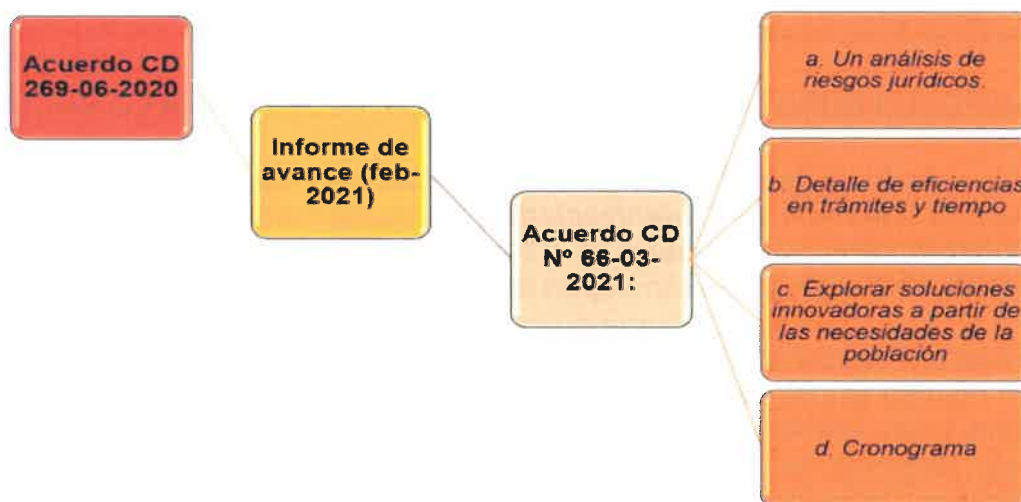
Acuerdo CD 269-06-2020

Informe de avance (feb-2021)

Acuerdo CD Nº 66-03-2021:

a. Un análisis de riesgos jurídicos.

b. Detalle de eficiencias en trámites y tiempo

c. Explorar soluciones innovadoras a partir de las necesidades de la población

d. Cronograma